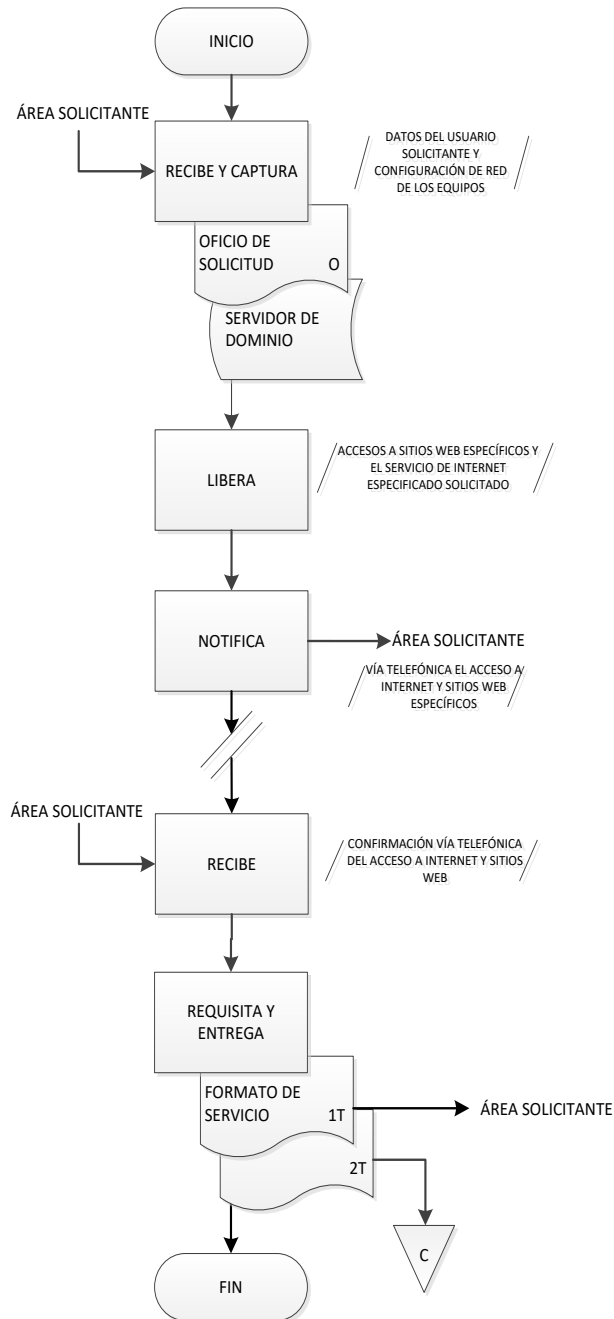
INICIO

ÁREA SOLICITANTE

RECIBE Y CAPTURA

DATOS DEL USUARIO SOLICITANTE Y CONFIGURACIÓN DE RED DE LOS EQUIPOS

OFICIO DE SOLICITUD O

SERVIDOR DE DOMINIO

LIBERA

ACCESOS A SITIOS WEB ESPECÍFICOS Y EL SERVICIO DE INTERNET ESPECIFICADO SOLICITADO

NOTIFICA

ÁREA SOLICITANTE

VÍA TELEFÓNICA EL ACCESO A INTERNET Y SITIOS WEB ESPECÍFICOS

ÁREA SOLICITANTE

RECIBE

CONFIRMACIÓN VÍA TELEFÓNICA DEL ACCESO A INTERNET Y SITIOS WEB

REQUISITA Y ENTREGA

FORMATO DE SERVICIO 1T

ÁREA SOLICITANTE

2T

C

FIN